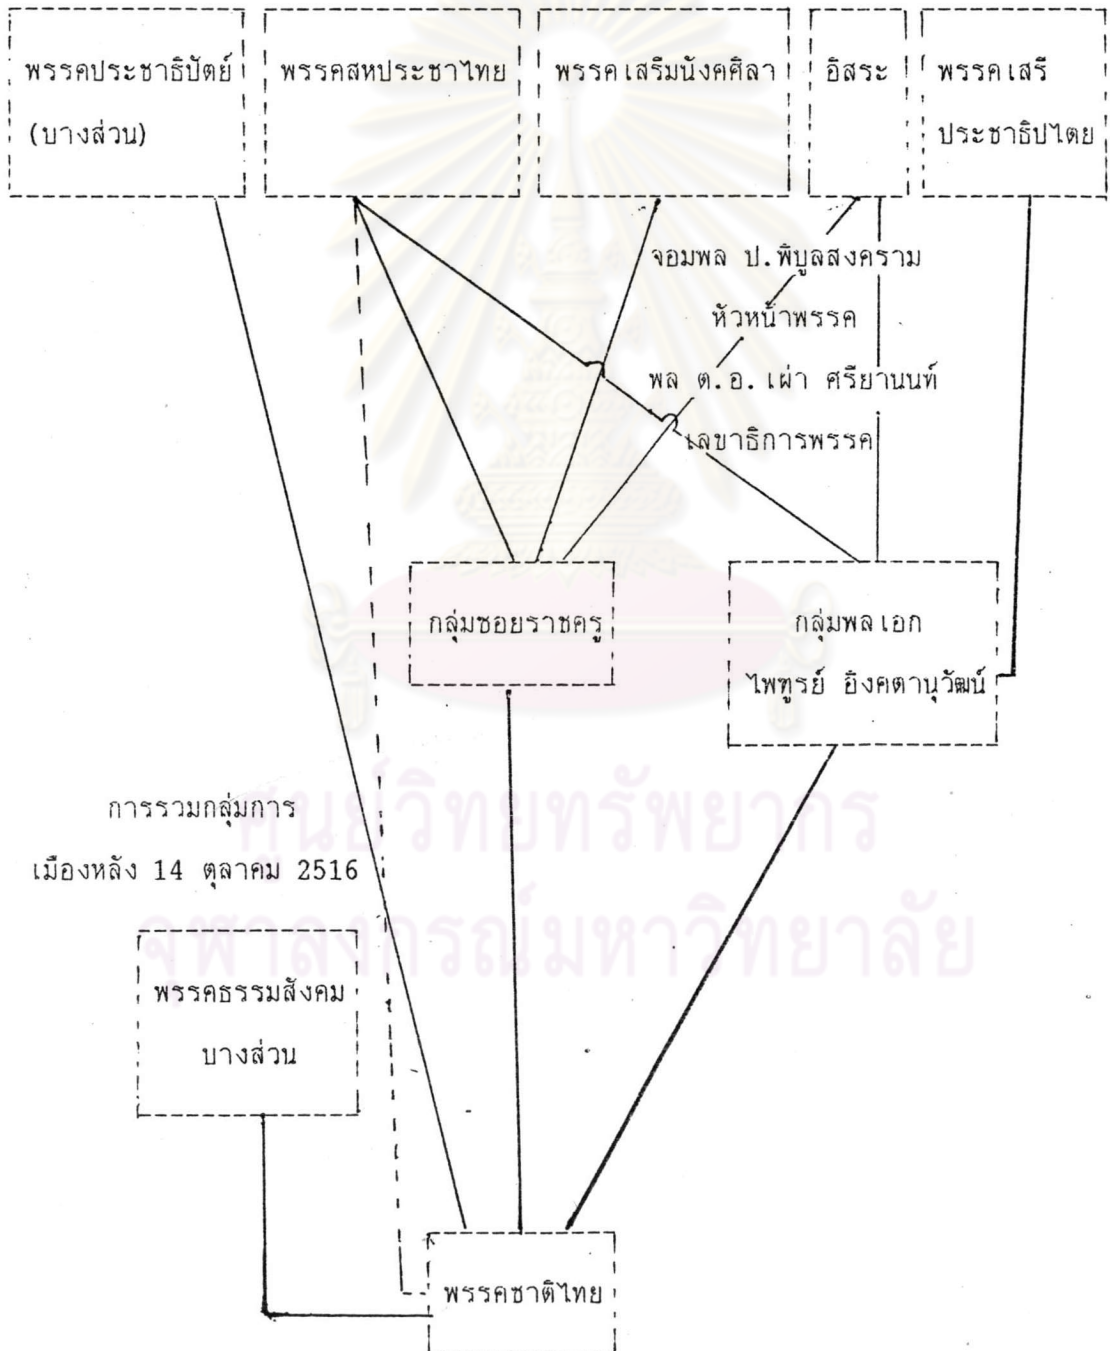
พรรคประชาธิปัตย์ (บางส่วน)

พรรคสหประชาไทย

พรรคเสริมนังคศิลา

อิสระ

พรรคเสรีประชาธิปไตย

จอมพล ป. พิบูลสงคราม หัวหน้าพรรค

พล ต.อ. เผ่า ศรียานนท์ เลขาธิการพรรค

กลุ่มซอยราชครู

กลุ่มพลเอก ไพฑูรย์ อิงคตานุวัฒน์

การรวมกลุ่มการเมืองหลัง 14 ตุลาคม 2516

พรรคธรรมสังคม บางส่วน

พรรคชาติไทย

ศูนย์วิทยทรัพยากร จุฬาลงกรณ์มหาวิทยาลัย